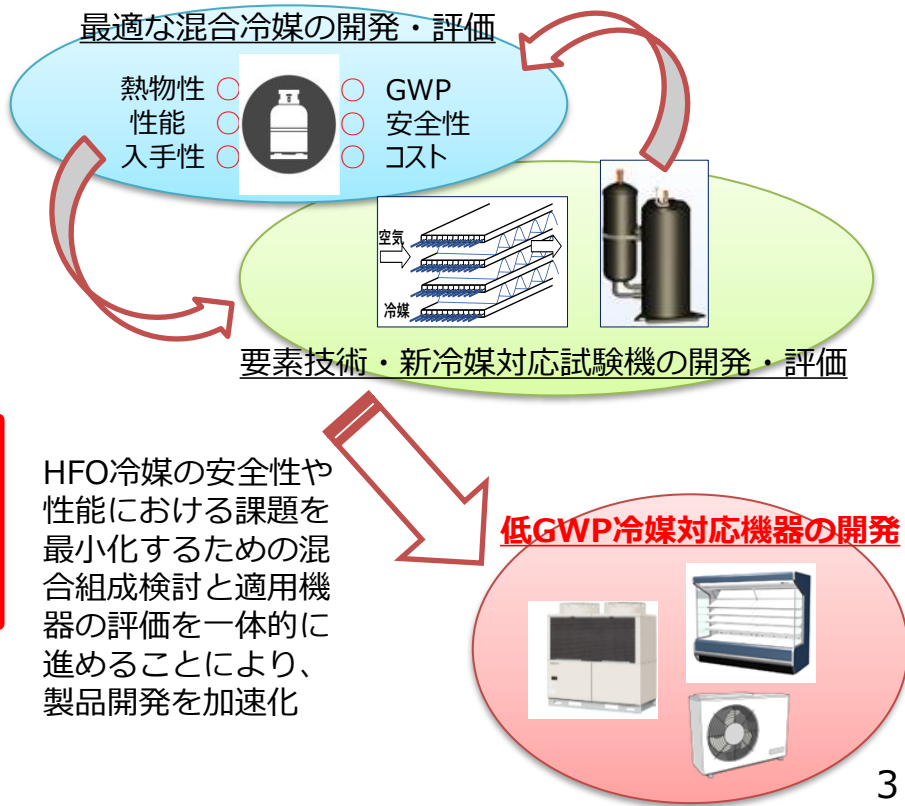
最適な混合冷媒の開発・評価

熱物性 ○
性能 ○
入手性 ○

○ GWP
○ 安全性
○ コスト

空気

冷媒

要素技術・新冷媒対応試験機の開発・評価

HFO冷媒の安全性や性能における課題を最小化するための混合組成検討と適用機器の評価を一体的に進めることにより、製品開発を加速化

低GWP冷媒対応機器の開発

3